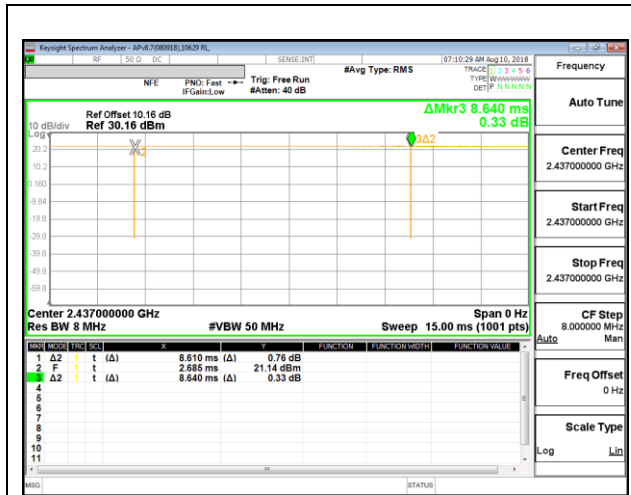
Keysight Spectrum Analyzer - APv6.7(080918),10629 RL,

RF 50 Ω DC SENSE:INT 07:10:29 AM Aug 10, 2018

#Avg Type: RMS

TRACE 1 2 3 4 5 6
TYPE WWWWWW
DET P N N N N N

NFE PNO: Fast IFGain:Low Trig: Free Run #Atten: 40 dB

Frequency

Ref Offset 10.16 dB
10 dB/div Ref 30.16 dBm

ΔMkr3 8.640 ms
0.33 dB

Log

20.2
10.2
0.160
-9.84
-19.8
-29.8
-39.8
-49.8
-59.8

X2
3Δ2

Center 2.437000000 GHz
Res BW 8 MHz
#VBW 50 MHz
Span 0 Hz
Sweep 15.00 ms (1001 pts)

| MKR | MODE | TRC | SCL | X | | Y | FUNCTION | FUNCTION WIDTH | FUNCTION VALUE |
|---|---|---|---|---|---|---|---|---|---|
| 1 | Δ2 | 1 | t (Δ) | 8.610 ms | (Δ) | 0.76 dB | | | |
| 2 | F | 1 | t | 2.685 ms | | 21.14 dBm | | | |
| 3 | Δ2 | 1 | t (Δ) | 8.640 ms | (Δ) | 0.33 dB | | | |
| 4 | | | | | | | | | |
| 5 | | | | | | | | | |
| 6 | | | | | | | | | |
| 7 | | | | | | | | | |
| 8 | | | | | | | | | |
| 9 | | | | | | | | | |
| 10 | | | | | | | | | |
| 11 | | | | | | | | | |

Auto Tune

Center Freq
2.437000000 GHz

Start Freq
2.437000000 GHz

Stop Freq
2.437000000 GHz

CF Step
8.000000 MHz
Auto Man

Freq Offset
0 Hz

Scale Type
Log Lin

MSG STATUS